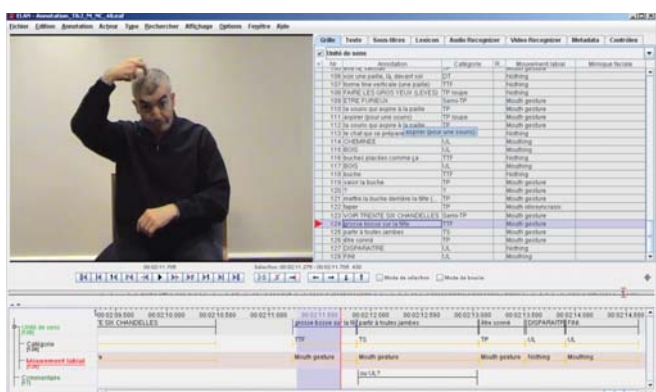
ELAN - Annotation_TG_2_M_NC_48.eaf

Fichier Edition Annotation Acteur Type Rechercher Affichage Options Fenêtre Aide

Grille Texte Sous-titres Lexicon Audio Recognizer Vidéo Recognizer Metadata Contrôles

Unité de sens

| Nr | Annotation | Catégorie | R | Mouvement labial | Mimique faciale |
|---|---|---|---|---|---|
| 106 | arbre), varreau |  |  | Mouth gesture |  |
| 106 | voir une paille, là, devant soi | DT |  | Nothing |  |
| 107 | forme fine verticale (une paille) | TTF |  | Nothing |  |
| 108 | FAIRE LES GROS YEUX (LEVES) | TP toupe |  | Nothing |  |
| 109 | ETRE FURIEUX | Semi-TP |  | Mouth gesture |  |
| 110 | le souris qui aspire à la paille | TP |  | Mouth gesture |  |
| 111 | aspirer (pour une souris) | TP toupe |  | Mouth gesture |  |
| 112 | le souris qui aspire à la paille | TP |  | Mouth gesture |  |
| 113 | le chat qui se prépare aspirer (pour une souris) | TP |  | Mouth gesture |  |
| 114 | CHEMINEE | UL |  | Mouthing |  |
| 115 | BOIS | UL |  | Mouthing |  |
| 116 | buches placées comme ça | TTF |  | Nothing |  |
| 117 | BOIS | UL |  | Mouthing |  |
| 118 | buche | TTF |  | Nothing |  |
| 119 | saisir la buche | TP |  | Mouth gesture |  |
| 120 | ? | TP |  | Mouth gesture |  |
| 121 | mettre la buche derrière la tête | TP |  | Mouth gesture |  |
| 122 | taper | TP |  | Mouth idiosyncrasic |  |
| 123 | VOIR TRENTE SIX CHANDELLES | Semi-TP |  | Mouth gesture |  |
| 124 | grosse bosse sur la tête | TTF |  | Mouth gesture |  |
| 125 | partir à toutes jambes | TS |  | Mouth gesture |  |
| 126 | être sonné | TP |  | Mouth gesture |  |
| 127 | DISPARAITRE | UL |  | Nothing |  |
| 128 | FIN | UL |  | Mouthing |  |

00:02:11.705 Sélection: 00:02:11.270 - 00:02:11.705 430

Mode de sélection Mode de boucle

00:02:09.000 00:02:10.000 00:02:10.500 00:02:11.000 00:02:11.500 00:02:12.000 00:02:12.500 00:02:13.000 00:02:13.500 00:02:14.000 00:02:14.500

Unité de sens [130] E SIX CHANDELLES grosse bosse sur la tê partir à toutes jambes être sonné DISPARAITRE FIN

Catégorie [130] TTF TS TP UL UL

Mouvement labial [130] Mouth gesture Mouth gesture Mouth gesture Nothing Mouthing

Commentaire [3] ou UL?